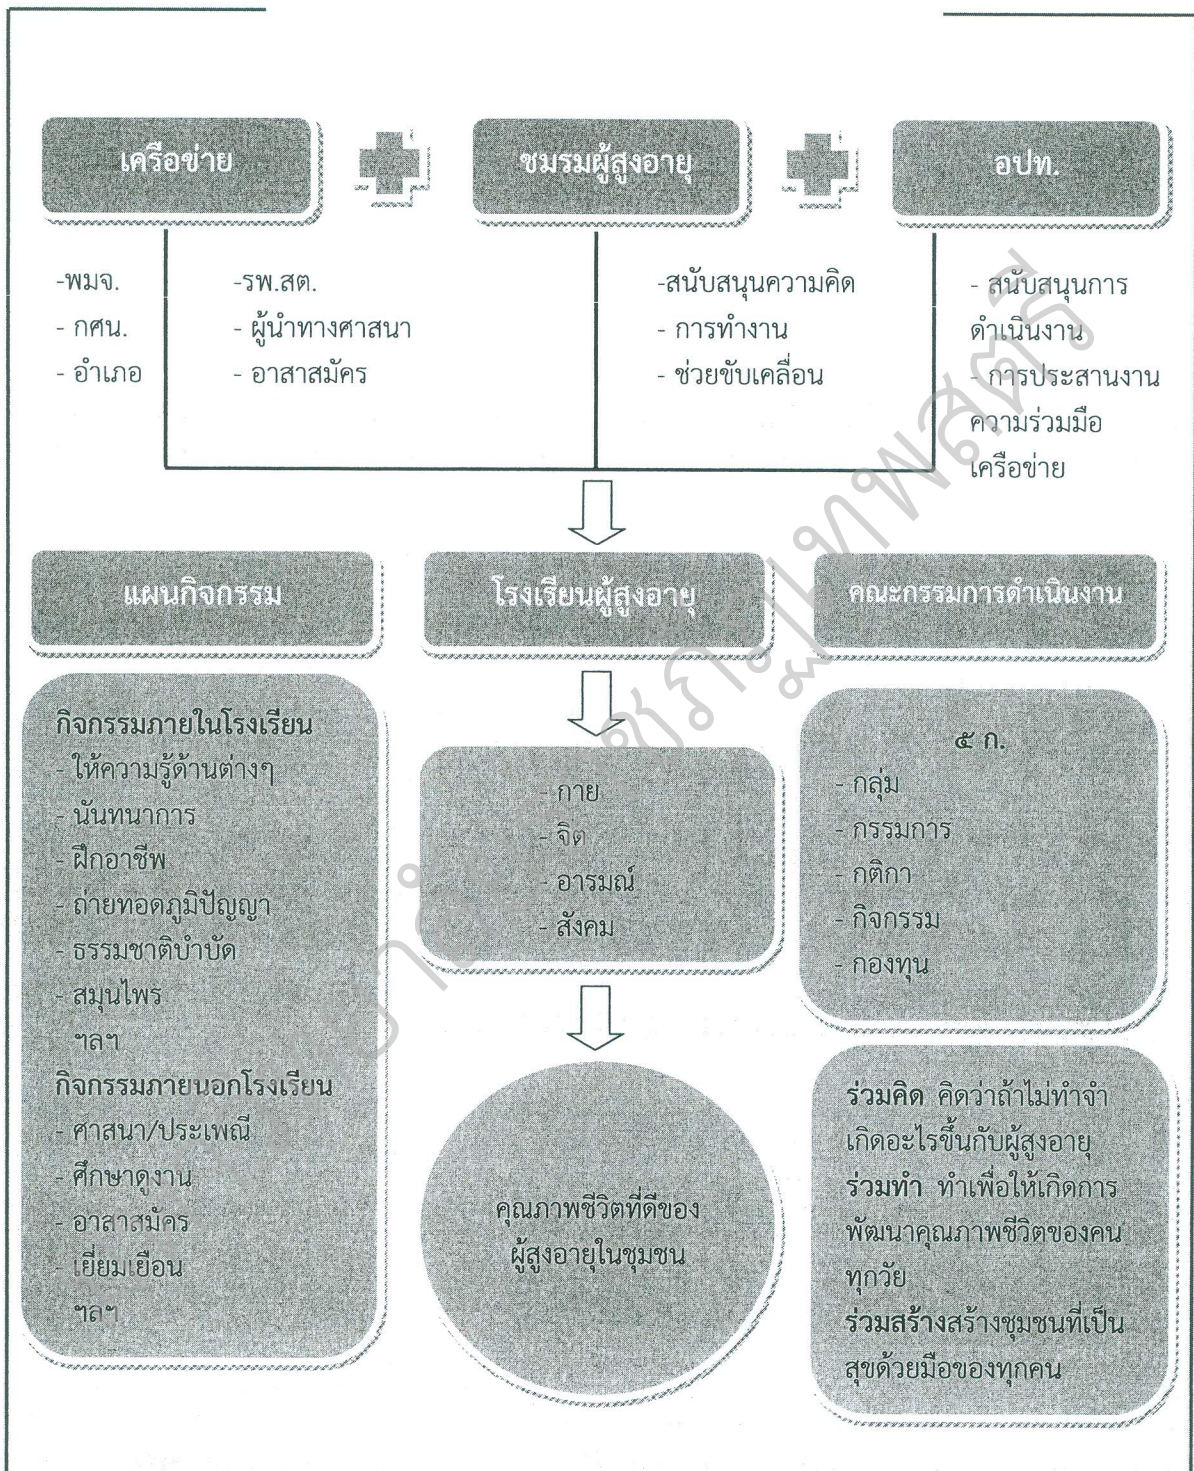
เครือข่าย

ชมรมผู้สูงอายุ

อปท.

-พมจ.
- กศน.
- อำเภอ

-รพ.สต.
- ผู้นำทางศาสนา
- อาสาสมัคร

-สนับสนุนความคิด
- การทำงาน
- ช่วยขับเคลื่อน

- สนับสนุนการดำเนินงาน
- การประสานงานความร่วมมือเครือข่าย

แผนกิจกรรม

โรงเรียนผู้สูงอายุ

คณะกรรมการดำเนินงาน

กิจกรรมภายในโรงเรียน
- ให้ความรู้ด้านต่างๆ
- นันทนาการ
- ฝึกอาชีพ
- ถ่ายทอดภูมิปัญญา
- ธรรมชาติบำบัด
- สมุนไพร
ฯลฯ
กิจกรรมภายนอกโรงเรียน
- ศาสนา/ประเพณี
- ศึกษาดูงาน
- อาสาสมัคร
- เยี่ยมเยือน
ฯลฯ

- กาย
- จิต
- อารมณ์
- สังคม

คุณภาพชีวิตที่ดีของผู้สูงอายุในชุมชน

๕ ก.
- กลุ่ม
- กรรมการ
- กติกา
- กิจกรรม
- กองทุน

ร่วมคิด คิดว่าถ้าไม่ทำจำเกิดอะไรขึ้นกับผู้สูงอายุ
ร่วมทำ ทำเพื่อให้เกิดการพัฒนาคุณภาพชีวิตของคนทุกวัย
ร่วมสร้างสร้างชุมชนที่เป็นสุขด้วยมือของทุกคน